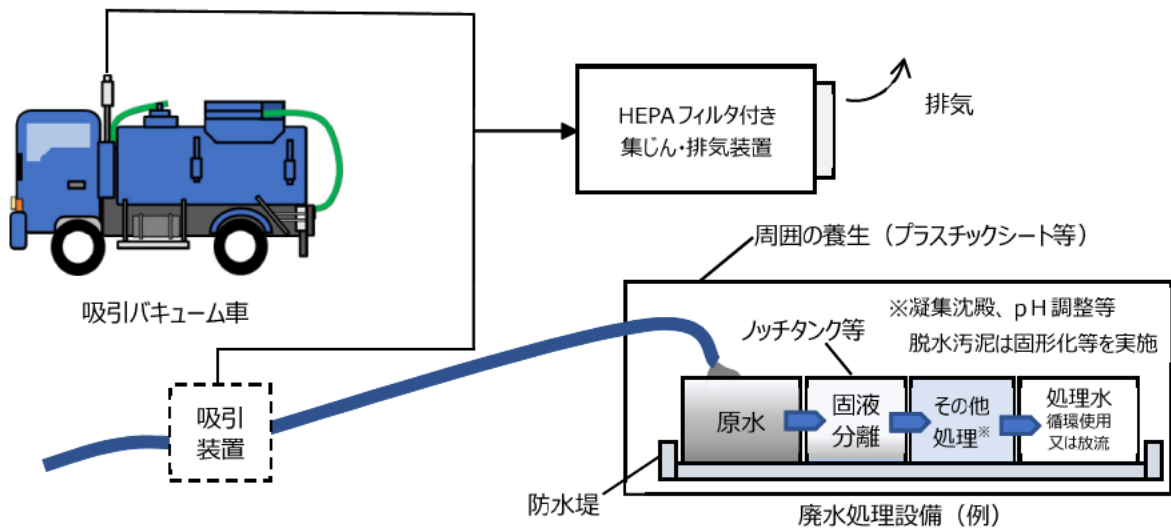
HEPAフィルタ付き
集じん・排気装置

排気

吸引バキューム車

周囲の養生（プラスチックシート等）

※凝集沈殿、pH調整等
脱水汚泥は固形化等を実施

ノッチタンク等

吸引
装置

原水

固液
分離

その他
処理※

処理水
循環使用
又は放流

防水堤

廃水処理設備（例）